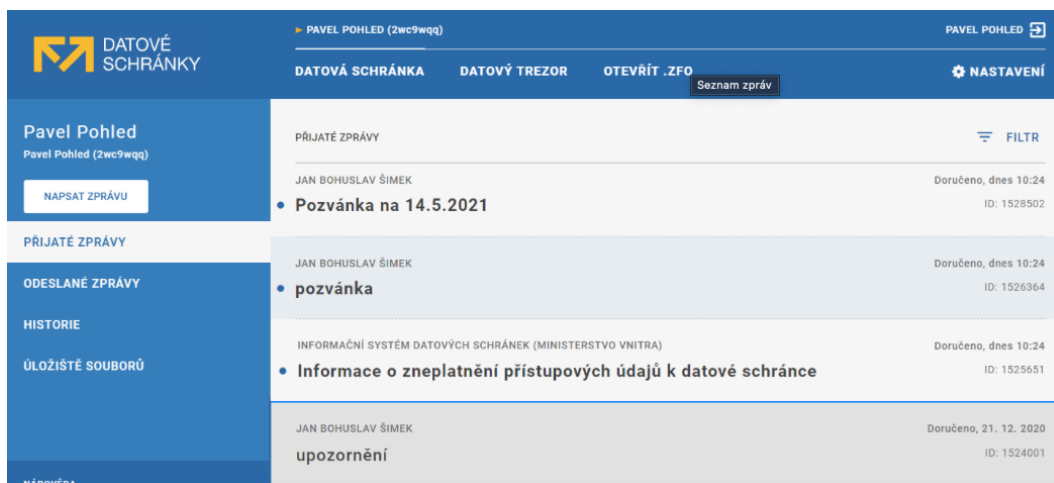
DATOVÉ SCHRÁNKY

► PAVEL POHLED (2wc9wqq)

PAVEL POHLED

DATOVÁ SCHRÁNKA DATOVÝ TREZOR OTEVŘÍT .ZFO

Seznam zpráv

NASTAVENÍ

Pavel Pohled
Pavel Pohled (2wc9wqq)

NAPSAT ZPRÁVU

PŘIJATÉ ZPRÁVY

ODESLANÉ ZPRÁVY

HISTORIE

ÚLOŽIŠTĚ SOUBORŮ

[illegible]

PŘIJATÉ ZPRÁVY

FILTR

JAN BOHUSLAV ŠIMEK
Pozvánka na 14.5.2021
Doručeno, dnes 10:24
ID: 1528502

JAN BOHUSLAV ŠIMEK
pozvánka
Doručeno, dnes 10:24
ID: 1526364

INFORMAČNÍ SYSTÉM DATOVÝCH SCHRÁNEK (MINISTERSTVO VNITRA)
Informace o zneplatnění přístupových údajů k datové schránce
Doručeno, dnes 10:24
ID: 1525651

JAN BOHUSLAV ŠIMEK
upozornění
Doručeno, 21. 12. 2020
ID: 1524001